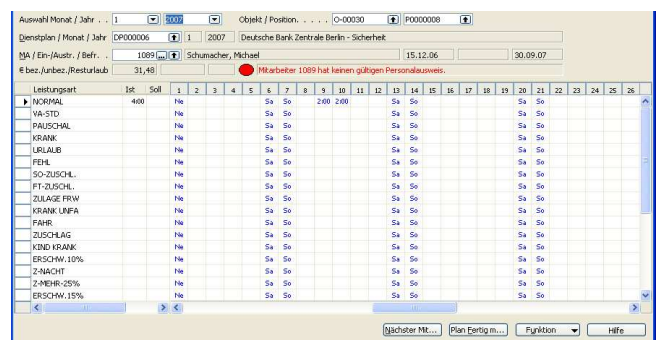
Auswahl Monat / Jahr . . 1 2007 Objekt / Position. . . . . O-00030 P0000008

Dienstplan / Monat / Jahr DP000006 1 2007 Deutsche Bank Zentrale Berlin - Sicherheit

MA / Ein-/Austr. / Befr. . 1089 Schumacher, Michael 15.12.06 30.09.07

€ bez./unbez./Resturlaub 31,48 Mitarbeiter 1089 hat keinen gültigen Personalausweis.

| Leistungsart | Ist | Soll | 1 | 2 | 3 | 4 | 5 | 6 | 7 | 8 | 9 | 10 | 11 | 12 | 13 | 14 | 15 | 16 | 17 | 18 | 19 | 20 | 21 | 22 | 23 | 24 | 25 | 26 |
|---|---|---|---|---|---|---|---|---|---|---|---|---|---|---|---|---|---|---|---|---|---|---|---|---|---|---|---|---|
| NORMAL | 4:00 | | Ne | | | | | Sa | So | | 2:00 | 2:00 | | | Sa | So | | | | | | Sa | So | | | | | |
| VA-STD | | | Ne | | | | | Sa | So | | | | | | Sa | So | | | | | | Sa | So | | | | | |
| PAUSCHAL | | | Ne | | | | | Sa | So | | | | | | Sa | So | | | | | | Sa | So | | | | | |
| KRANK | | | Ne | | | | | Sa | So | | | | | | Sa | So | | | | | | Sa | So | | | | | |
| URLAUB | | | Ne | | | | | Sa | So | | | | | | Sa | So | | | | | | Sa | So | | | | | |
| FEHL | | | Ne | | | | | Sa | So | | | | | | Sa | So | | | | | | Sa | So | | | | | |
| SO-ZUSCHL. | | | Ne | | | | | Sa | So | | | | | | Sa | So | | | | | | Sa | So | | | | | |
| FT-ZUSCHL. | | | Ne | | | | | Sa | So | | | | | | Sa | So | | | | | | Sa | So | | | | | |
| ZULAGE FRW | | | Ne | | | | | Sa | So | | | | | | Sa | So | | | | | | Sa | So | | | | | |
| KRANK UNFA | | | Ne | | | | | Sa | So | | | | | | Sa | So | | | | | | Sa | So | | | | | |
| FAHR | | | Ne | | | | | Sa | So | | | | | | Sa | So | | | | | | Sa | So | | | | | |
| ZUSCHLAG | | | Ne | | | | | Sa | So | | | | | | Sa | So | | | | | | Sa | So | | | | | |
| KIND KRANK | | | Ne | | | | | Sa | So | | | | | | Sa | So | | | | | | Sa | So | | | | | |
| ERSCHW.10% | | | Ne | | | | | Sa | So | | | | | | Sa | So | | | | | | Sa | So | | | | | |
| Z-NACHT | | | Ne | | | | | Sa | So | | | | | | Sa | So | | | | | | Sa | So | | | | | |
| Z-MEHR-25% | | | Ne | | | | | Sa | So | | | | | | Sa | So | | | | | | Sa | So | | | | | |
| ERSCHW.15% | | | Ne | | | | | Sa | So | | | | | | Sa | So | | | | | | Sa | So | | | | | |

Nächster Mit... Plan Fertig m... Funktion Hilfe